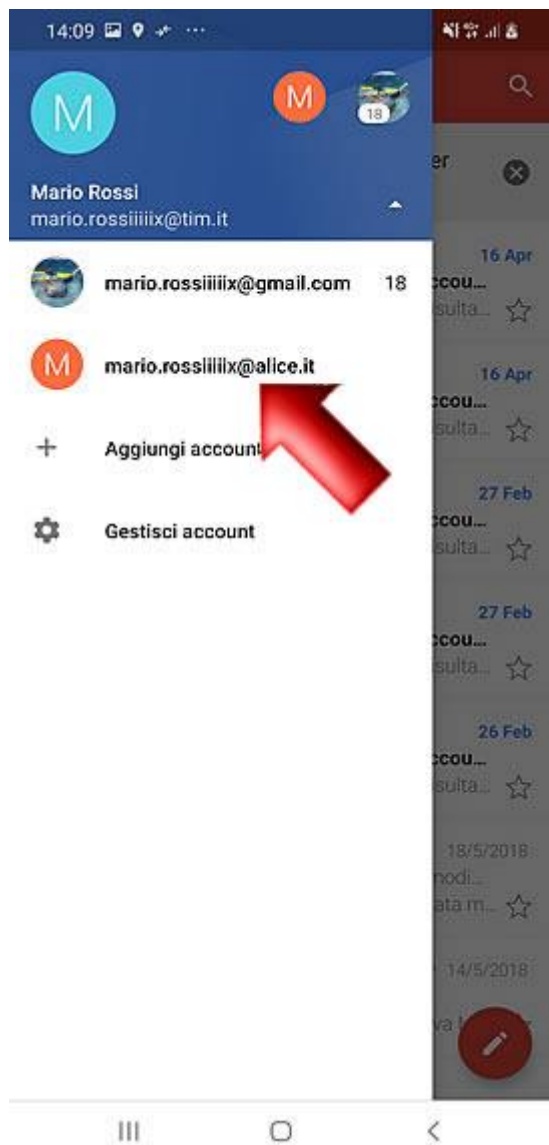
14:09

M

M

18

Mario Rossi
mario.rossiiiiix@tim.it

er

mario.rossiiiiix@gmail.com 18

mario.rossiiiiix@alice.it

Aggiungi account

Gestisci account

16 Apr
ccou...
sulta...

16 Apr
ccou...
sulta...

27 Feb
ccou...
sulta...

27 Feb
ccou...
sulta...

26 Feb
ccou...
sulta...

18/5/2018
nodi...
ata m...

14/5/2018
va